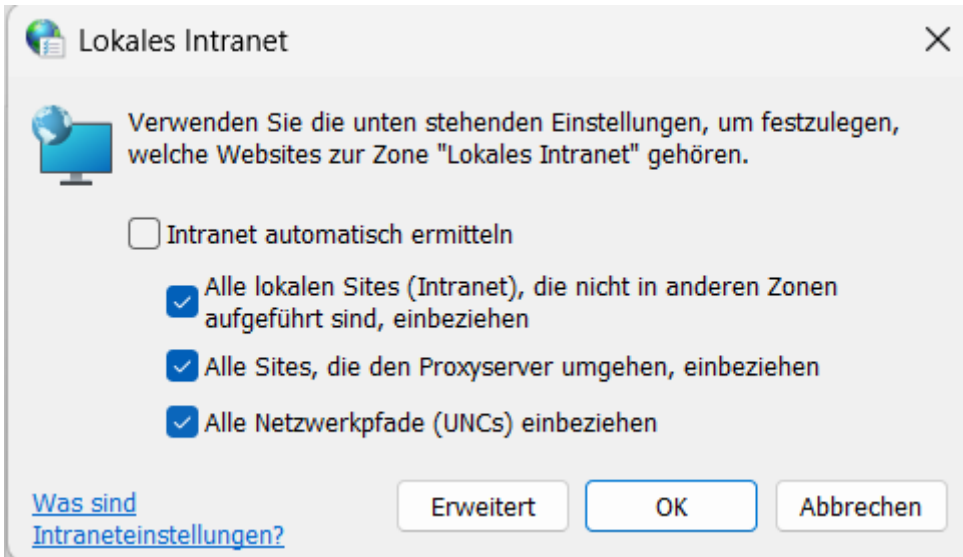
Lokales Intranet

Verwenden Sie die unten stehenden Einstellungen, um festzulegen, welche Websites zur Zone "Lokales Intranet" gehören.

Intranet automatisch ermitteln

Alle lokalen Sites (Intranet), die nicht in anderen Zonen aufgeführt sind, einbeziehen

Alle Sites, die den Proxyserver umgehen, einbeziehen

Alle Netzwerkpfade (UNCs) einbeziehen

Was sind Intraneteinstellungen?

Erweitert

OK

Abbrechen